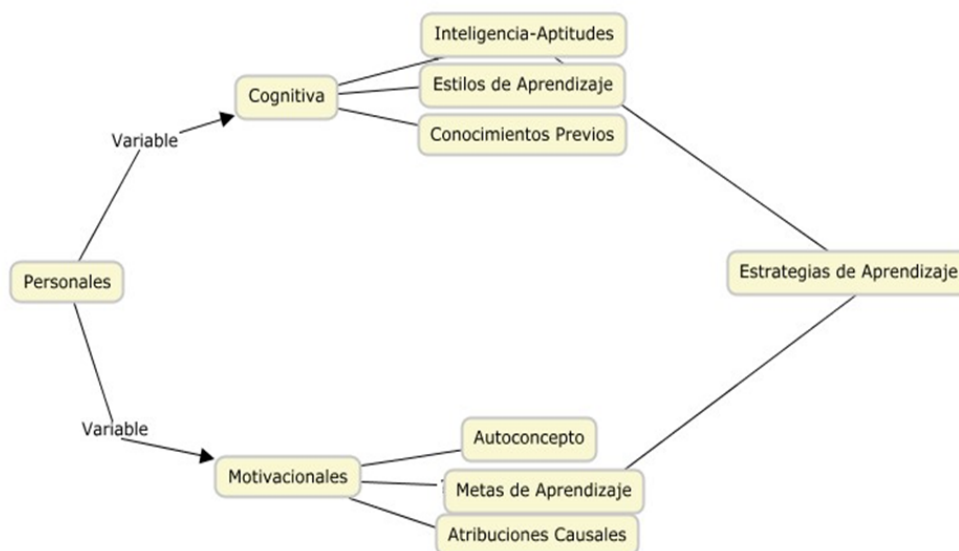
Inteligencia-Aptitudes

Cognitiva

Estilos de Aprendizaje

Variable

Conocimientos Previos

Personales

Estrategias de Aprendizaje

Variable

Autoconcepto

Motivacionales

Metas de Aprendizaje

Atribuciones Causales